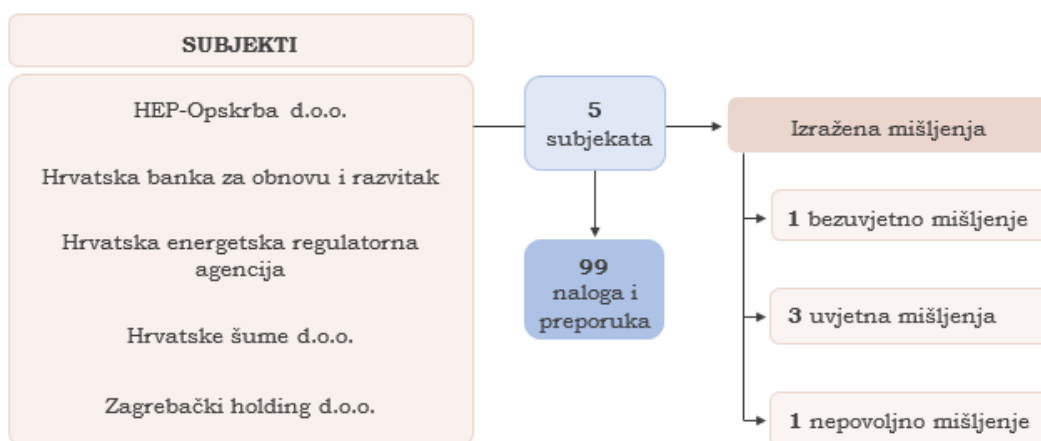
SUBJEKTI

HEP-Opskrba d.o.o.

Hrvatska banka za obnovu i razvitak

Hrvatska energetska regulatorna agencija

Hrvatske šume d.o.o.

Zagrebački holding d.o.o.

5 subjekata

99 naloga i preporuka

Izražena mišljenja

1 bezuvjetno mišljenje

3 uvjetna mišljenja

1 nepovoljno mišljenje